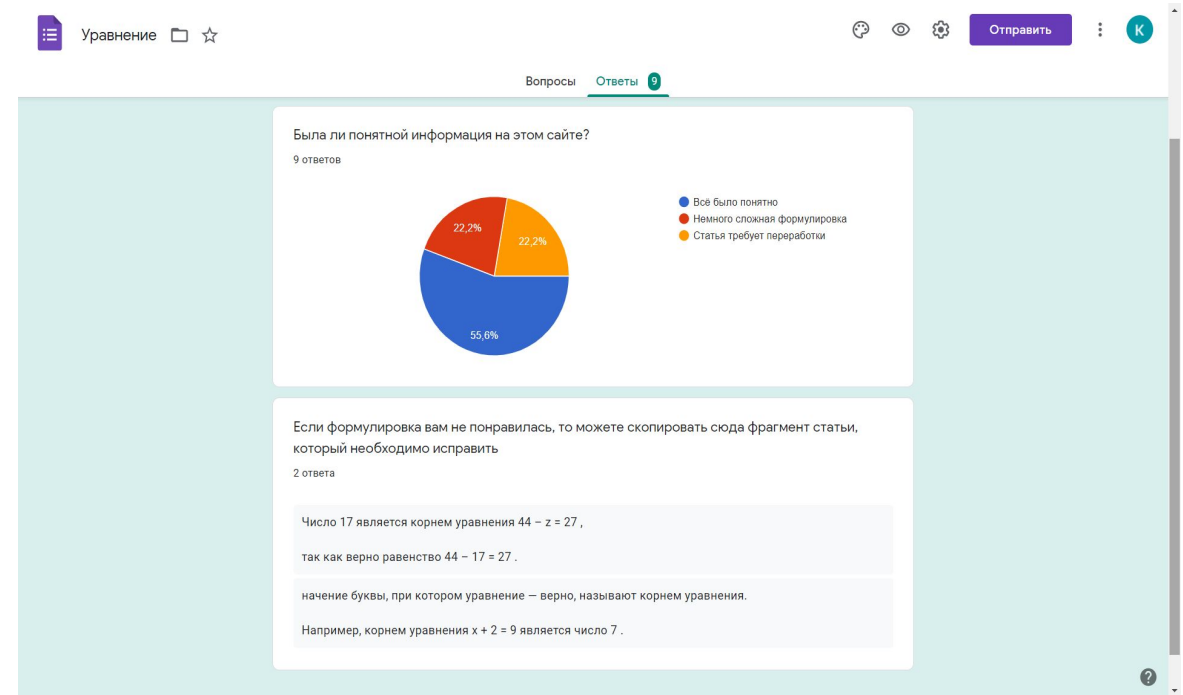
Уравнение

Отправить

K

Вопросы Ответы 9

Была ли понятной информация на этом сайте?

9 ответов

22,2%
22,2%
55,6%

Всё было понятно
Немного сложная формулировка
Статья требует переработки

Если формулировка вам не понравилась, то можете скопировать сюда фрагмент статьи, который необходимо исправить

2 ответа

Число 17 является корнем уравнения $44 - z = 27$ ,

так как верно равенство $44 - 17 = 27$ .

начение буквы, при котором уравнение — верно, называют корнем уравнения.

Например, корнем уравнения $x + 2 = 9$ является число 7 .

?